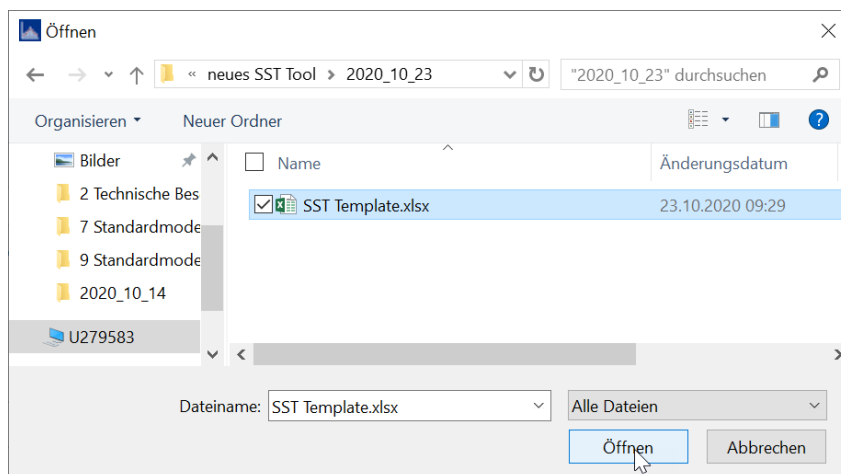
Öffnen

« neues SST Tool > 2020_10_23

"2020_10_23" durchsuchen

Organisieren ▾ Neuer Ordner

?

Bilder
2 Technische Bes
7 Standardmode
9 Standardmode
2020_10_14
U279583

Name
Änderungsdatum

SST Template.xlsx
23.10.2020 09:29

Dateiname: SST Template.xlsx
Alle Dateien

Öffnen
Abbrechen